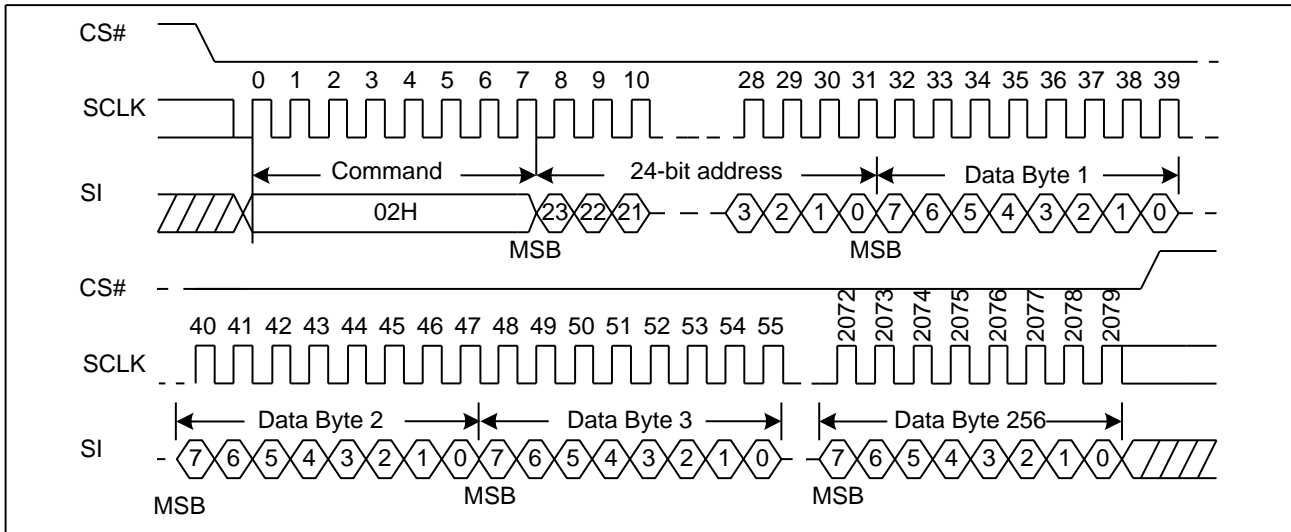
CS#

0 1 2 3 4 5 6 7 8 9 10 28 29 30 31 32 33 34 35 36 37 38 39

SCLK

Command

24-bit address

Data Byte 1

SI

02H

23 22 21

3 2 1 0 7 6 5 4 3 2 1 0

MSB

MSB

CS#

40 41 42 43 44 45 46 47 48 49 50 51 52 53 54 55

2072 2073 2074 2075 2076 2077 2078 2079

SCLK

Data Byte 2

Data Byte 3

Data Byte 256

SI

7 6 5 4 3 2 1 0 7 6 5 4 3 2 1 0 7 6 5 4 3 2 1 0

MSB

MSB

MSB